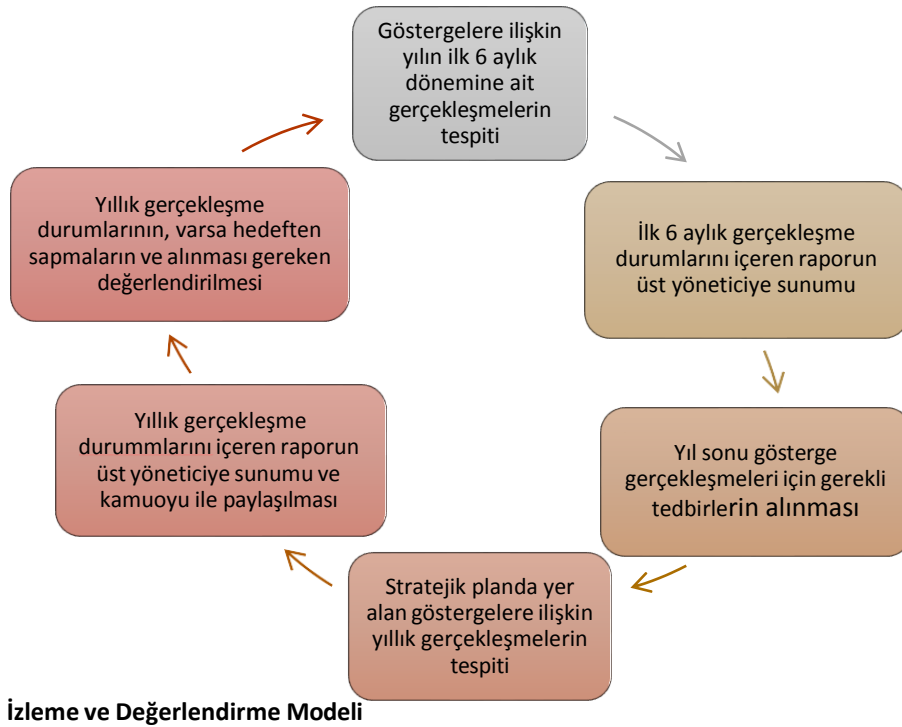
Göstergelere ilişkin yılın ilk 6 aylık dönemine ait gerçekleşmelerin tespiti

İlk 6 aylık gerçekleşme durumlarını içeren raporun üst yöneticiye sunumu

Yıl sonu gösterge gerçekleşmeleri için gerekli tedbirlerin alınması

Stratejik planda yer alan göstergelere ilişkin yıllık gerçekleşmelerin tespiti

Yıllık gerçekleşme durummlarını içeren raporun üst yöneticiye sunumu ve kamuoyu ile paylaşılması

Yıllık gerçekleşme durumlarının, varsa hedeften sapmaların ve alınması gereken değerlendirilmesi

İzleme ve Değerlendirme Modeli